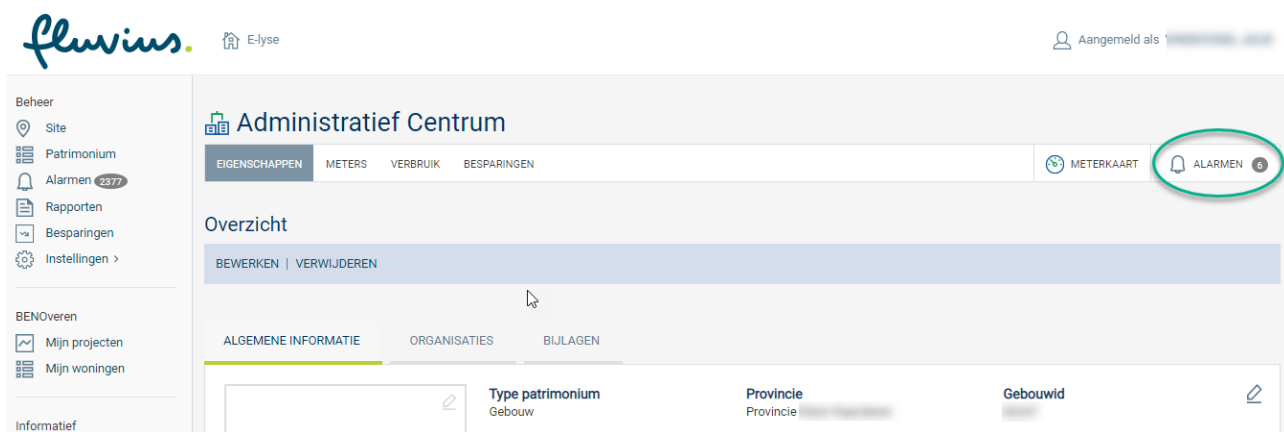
fluvius.

E-lyse

Aangemeld als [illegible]

Beheer
Site
Patrimonium
Alarmen 2377
Rapporten
Besparingen
Instellingen >

BENOveren
Mijn projecten
Mijn woningen

Informatief

Administratief Centrum

EIGENSCHAPPEN | METERS | VERBRUIK | BESPARINGEN | METERKAART | ALARMEN 6

Overzicht

BEWERKEN | VERWIJDEREN

ALGEMENE INFORMATIE | ORGANISATIES | BIJLAGEN

Type patrimonium
Gebouw

Provincie
Provincie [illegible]

Gebouwid
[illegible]